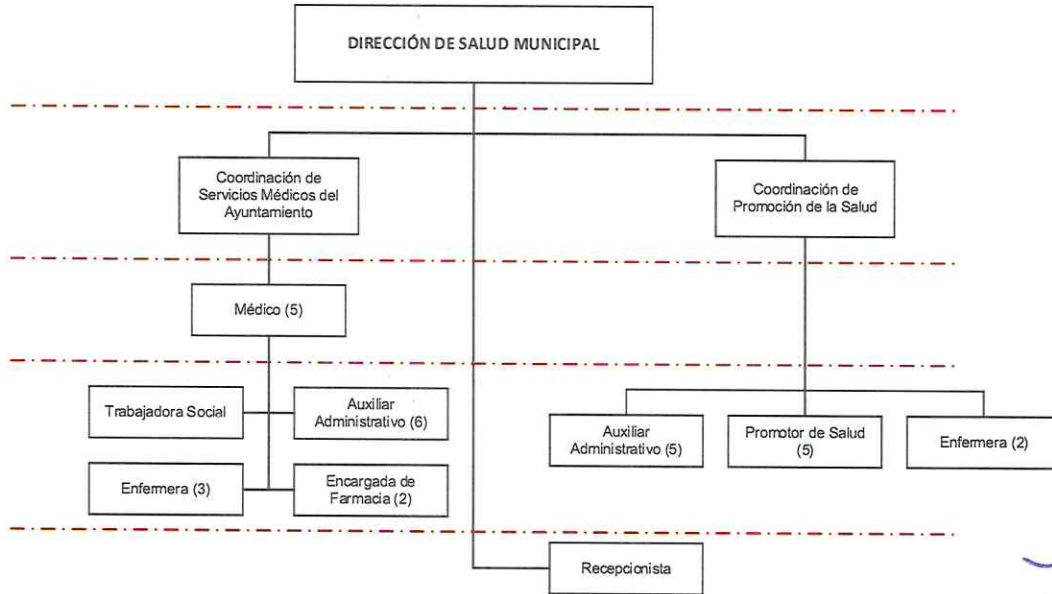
DIRECCIÓN DE SALUD MUNICIPAL

Coordinación de Servicios Médicos del Ayuntamiento

Coordinación de Promoción de la Salud

Médico (5)

Trabajadora Social

Auxiliar Administrativo (6)

Enfermera (3)

Encargada de Farmacia (2)

Auxiliar Administrativo (5)

Promotor de Salud (5)

Enfermera (2)

Recepcionista